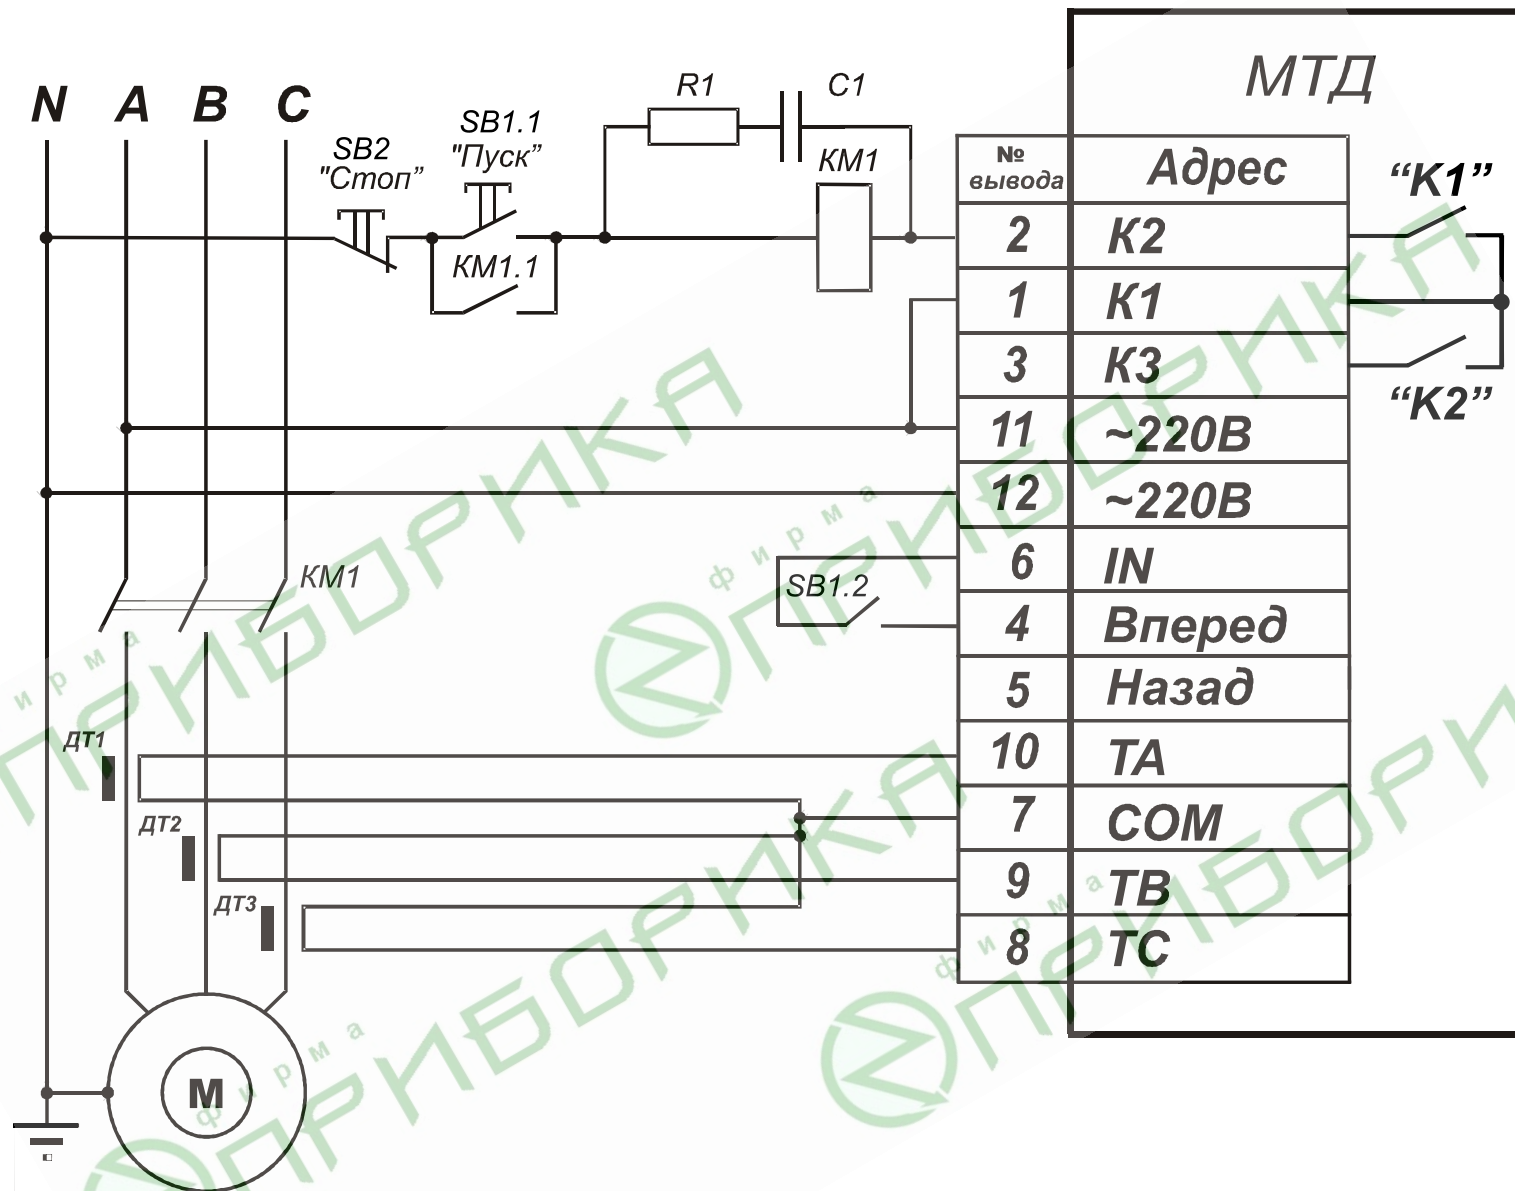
N A B C

SB2 "Стоп"

SB1.1 "Пуск"

R1 C1

KM1

KM1.1

МТД

| № вывода | Адрес |
|---|---|
| 2 | К2 |
| 1 | К1 |
| 3 | К3 |
| 11 | ~220В |
| 12 | ~220В |
| 6 | IN |
| 4 | Вперед |
| 5 | Назад |
| 10 | ТА |
| 7 | СОМ |
| 9 | ТВ |
| 8 | ТС |

"K1"

"K2"

KM1

SB1.2

ДТ1

ДТ2

ДТ3

M

фирма ПРИБОРИКА

фирма ПРИБОРИКА

фирма ПРИБОРИКА

фирма ПРИБОРИКА